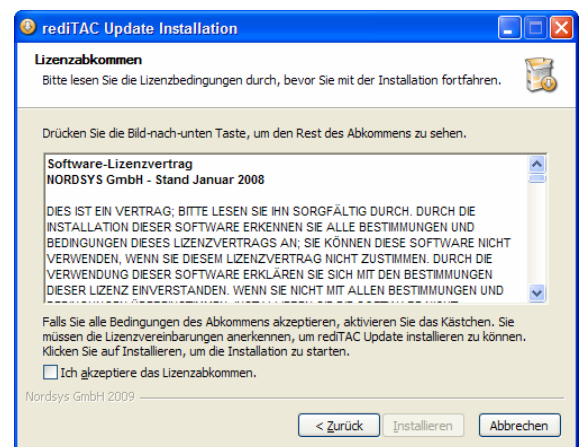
rediTAC Update Installation

Lizenzabkommen

Bitte lesen Sie die Lizenzbedingungen durch, bevor Sie mit der Installation fortfahren.

Drücken Sie die Bild-nach-unten Taste, um den Rest des Abkommens zu sehen.

Software-Lizenzvertrag
NORDSYS GmbH - Stand Januar 2008

DIES IST EIN VERTRAG; BITTE LESEN SIE IHN SORGFÄLTIG DURCH. DURCH DIE INSTALLATION DIESER SOFTWARE ERKENNEN SIE ALLE BESTIMMUNGEN UND BEDINGUNGEN DIESES LIZENZVERTRAGS AN; SIE KÖNNEN DIESE SOFTWARE NICHT VERWENDEN, WENN SIE DIESEM LIZENZVERTRAG NICHT ZUSTIMMEN. DURCH DIE VERWENDUNG DIESER SOFTWARE ERKLÄREN SIE SICH MIT DEN BESTIMMUNGEN DIESER LIZENZ EINVERSTANDEN. WENN SIE NICHT MIT ALLEN BESTIMMUNGEN UND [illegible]

Falls Sie alle Bedingungen des Abkommens akzeptieren, aktivieren Sie das Kästchen. Sie müssen die Lizenzvereinbarungen anerkennen, um rediTAC Update installieren zu können. Klicken Sie auf Installieren, um die Installation zu starten.

Ich akzeptiere das Lizenzabkommen.

Nordsys GmbH 2009

< Zurück Installieren Abbrechen